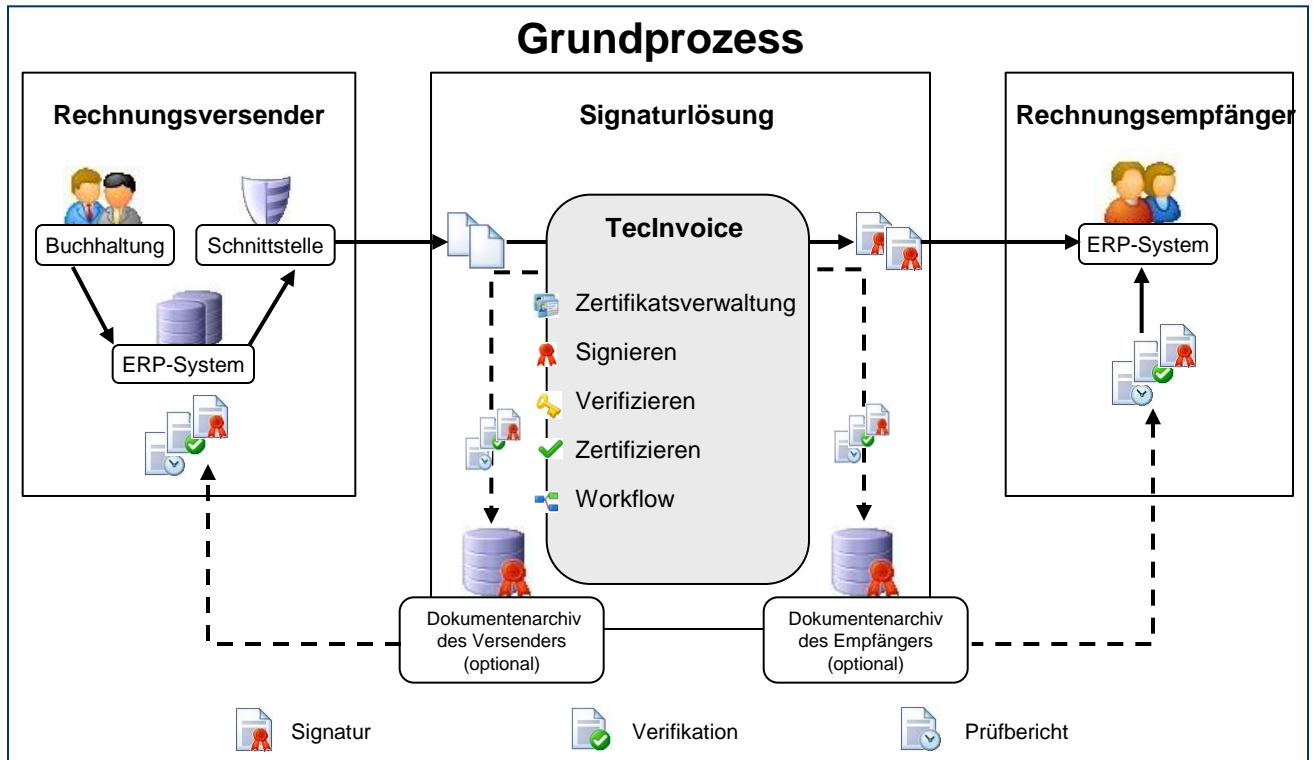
Grundprozess

Rechnungsversender

Buchhaltung

Schnittstelle

ERP-System

Signaturlösung

TecInvoice

Zertifikatsverwaltung

Signieren

Verifizieren

Zertifizieren

Workflow

Rechnungsempfänger

ERP-System

Dokumentenarchiv des Versenders (optional)

Dokumentenarchiv des Empfängers (optional)

Signatur

Verifikation

Prüfbericht